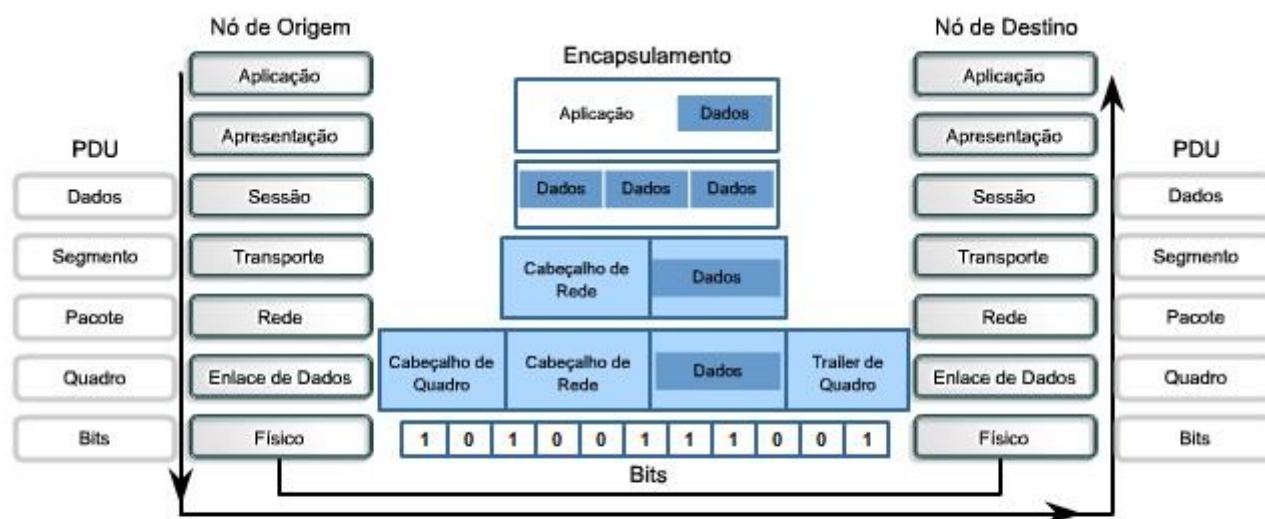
Nó de Origem

Aplicação
Apresentação
Sessão
Transporte
Rede
Enlace de Dados
Físico

PDU

Dados
Segmento
Pacote
Quadro
Bits

Encapsulamento

Aplicação Dados

Dados Dados Dados

Cabeçalho de Rede Dados

Cabeçalho de Quadro Cabeçalho de Rede Dados Trailer de Quadro

| 1 | 0 | 1 | 0 | 0 | 1 | 1 | 1 | 0 | 0 | 1 |
|---|---|---|---|---|---|---|---|---|---|---|

Bits

Nó de Destino

Aplicação
Apresentação
Sessão
Transporte
Rede
Enlace de Dados
Físico

PDU

Dados
Segmento
Pacote
Quadro
Bits